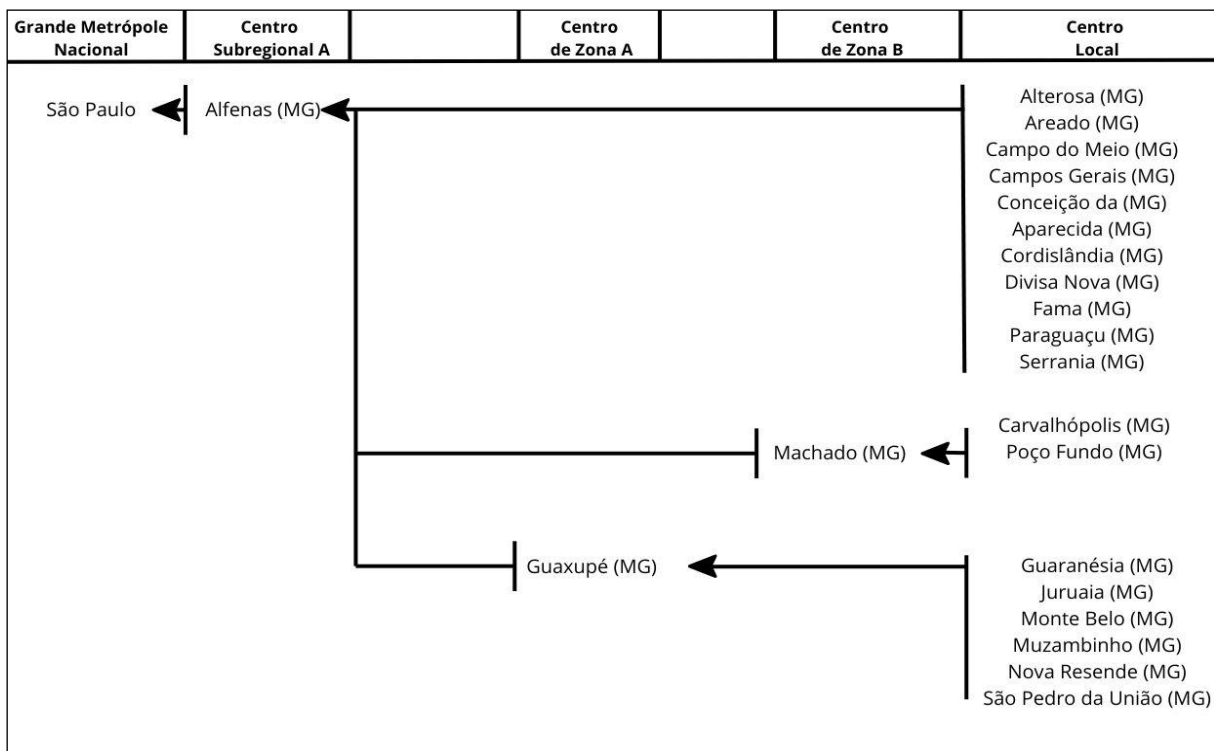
| Grande Metrópole Nacional | Centro Subregional A | | Centro de Zona A | | Centro de Zona B | Centro Local |
|---|---|---|---|---|---|---|

São Paulo

Alfenas (MG)

Alterosa (MG)
Areado (MG)
Campo do Meio (MG)
Campos Gerais (MG)
Conceição da (MG)
Aparecida (MG)
Cordislândia (MG)
Divisa Nova (MG)
Fama (MG)
Paraguaçu (MG)
Serrania (MG)

Machado (MG)

Carvalhópolis (MG)
Poço Fundo (MG)

Guaxupé (MG)

Guaranésia (MG)
Juruaia (MG)
Monte Belo (MG)
Muzambinho (MG)
Nova Resende (MG)
São Pedro da União (MG)